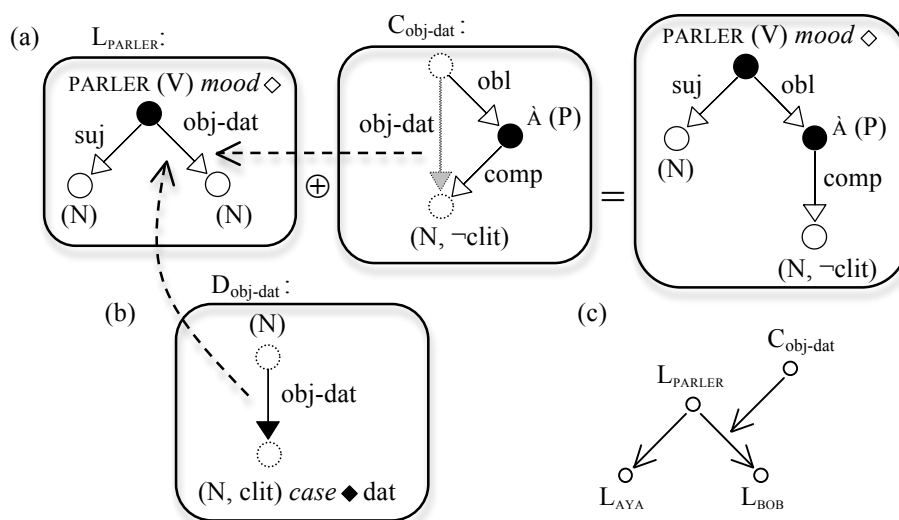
(a) $L_{PARLER}$:

PARLER (V) *mood* ◇

suj

obj-dat

(N)

(N)

⊕

$C_{obj\text{-}dat}$:

obl

obj-dat

À (P)

comp

(N, ¬clit)

=

PARLER (V) *mood* ◇

suj

obl

À (P)

(N)

comp

(N, ¬clit)

(b) $D_{obj\text{-}dat}$:

(N)

obj-dat

(N, clit) *case* ◆ dat

(c)

$C_{obj\text{-}dat}$

$L_{PARLER}$

$L_{AYA}$

$L_{BOB}$